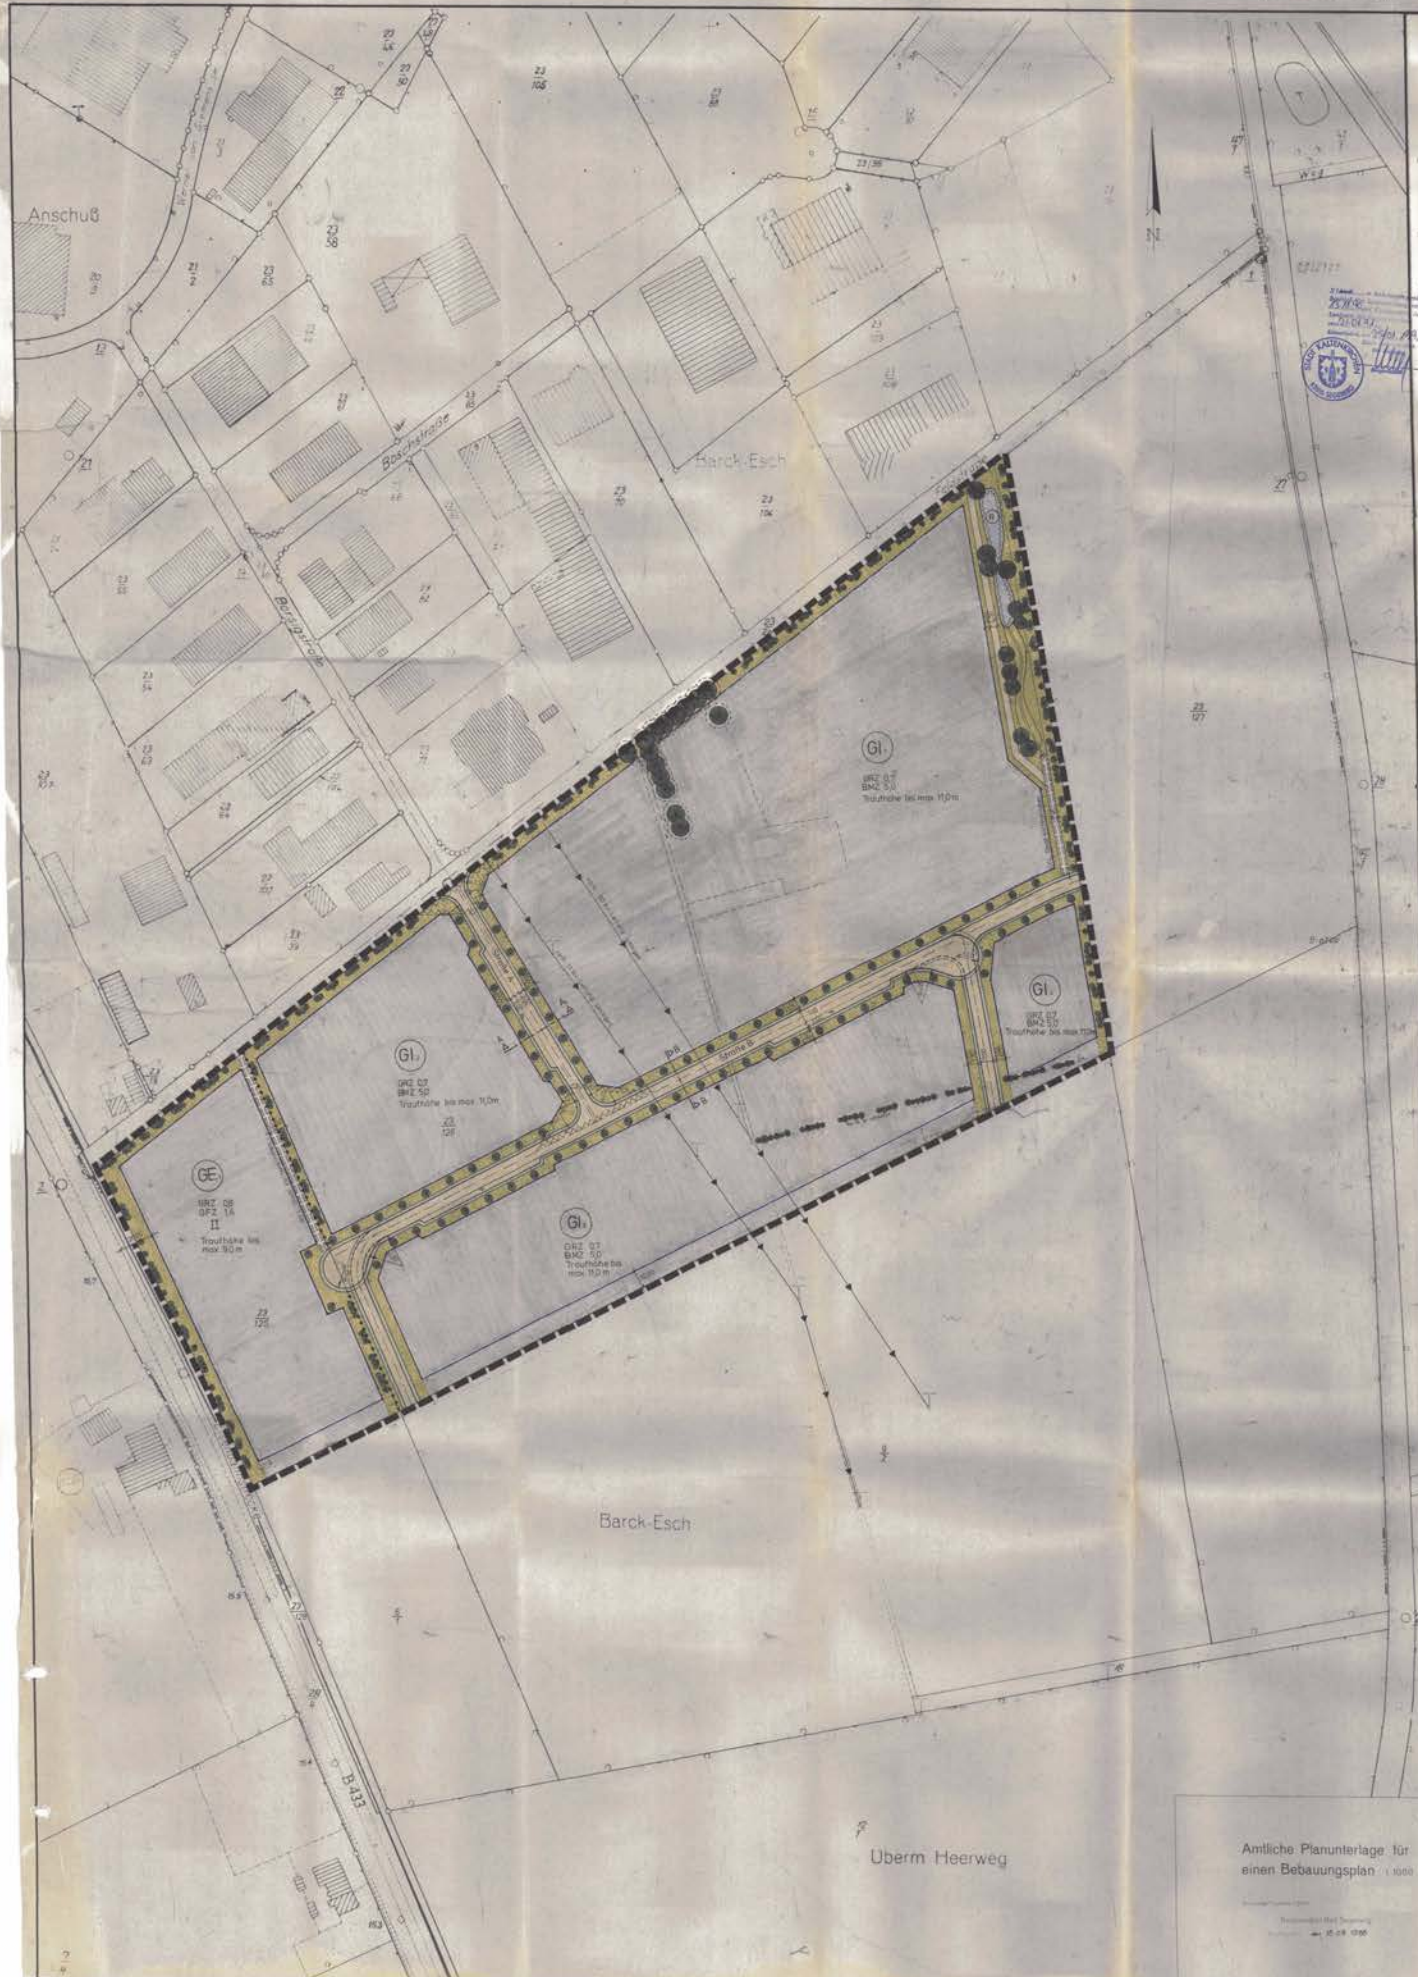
Anschuß

Boschstraße

Borsigstraße

Barck-Esch

N

$\frac{23}{58}$

$\frac{23}{127}$

GI

GRZ 0,7
BMZ 5,0
Traufhöhe bis max. 11,0 m

GI

GRZ 0,7
BMZ 5,0
Traufhöhe bis max. 11,0 m

GI

GRZ 0,7
BMZ 5,0
Traufhöhe bis max. 11,0 m

GI

GRZ 0,7
BMZ 5,0
Traufhöhe bis max. 11,0 m

GE

GRZ 0,8
GFZ 1,6
II
Traufhöhe bis max. 9,0 m

Straße B

Barck-Esch

B 433

Überm Heerweg

Amtliche Planunterlage für einen Bebauungsplan

STADT KALTENKIRCHEN

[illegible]